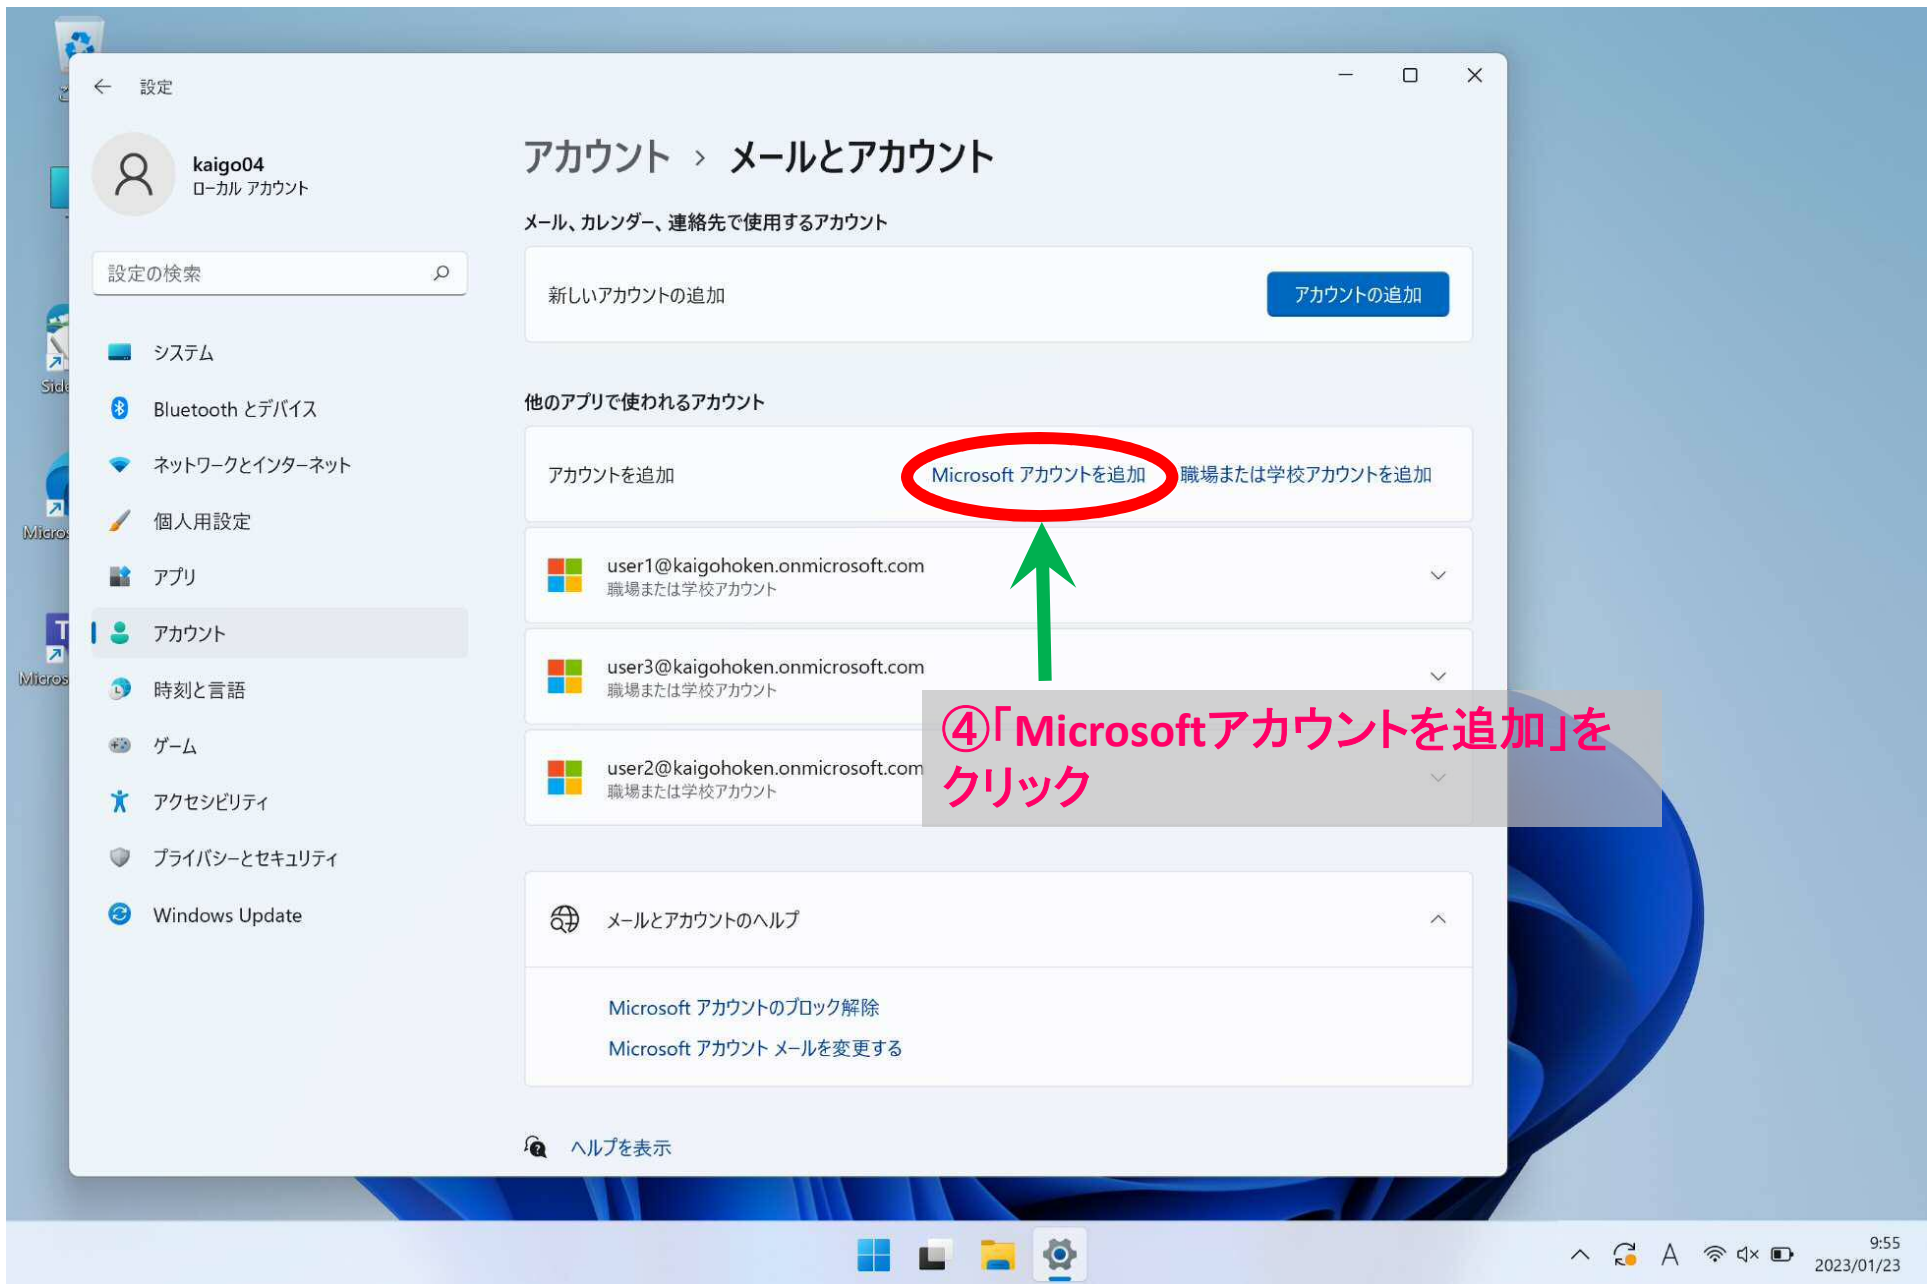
設定

kaigo04
ローカル アカウント

設定の検索

システム
Bluetooth とデバイス
ネットワークとインターネット
個人用設定
アプリ
アカウント
時刻と言語
ゲーム
アクセシビリティ
プライバシーとセキュリティ
Windows Update

アカウント › メールとアカウント

メール、カレンダー、連絡先で使用するアカウント

新しいアカウントの追加 アカウントの追加

他のアプリで使われるアカウント

アカウントを追加 Microsoft アカウントを追加 職場または学校アカウントを追加

user1@kaigohoken.onmicrosoft.com
職場または学校アカウント

user3@kaigohoken.onmicrosoft.com
職場または学校アカウント

user2@kaigohoken.onmicrosoft.com
職場または学校アカウント

④「Microsoftアカウントを追加」をクリック

メールとアカウントのヘルプ

Microsoft アカウントのブロック解除
Microsoft アカウント メールを変更する

ヘルプを表示

9:55
2023/01/23